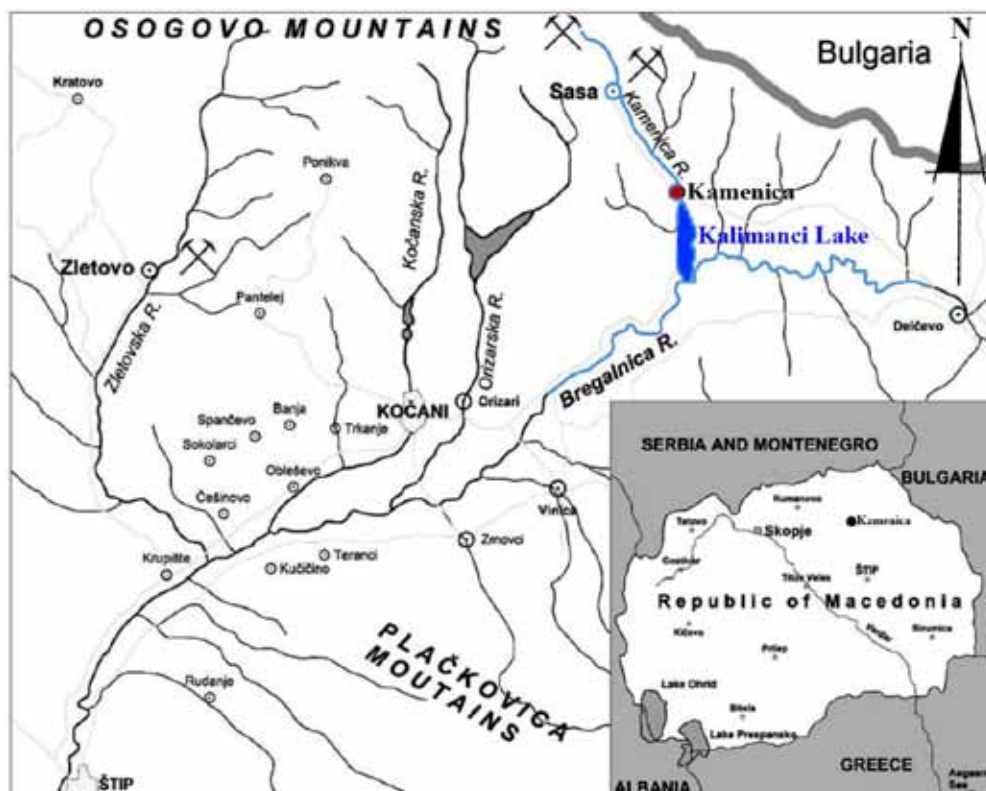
OSOGOVO MOUNTAINS
Bulgaria
N
Kratovo
Sasa
Kamenica R.
Ponikva
Kočanska R.
Kamenica
Kalimanci Lake
Zletovo
Pantelej
Orizarska R.
Zletovska R.
Delčevo
Bregalnica R.
KOČANI
Orizari
Spančevo
Banja
Sokolarci
Trkanje
Obleševo
Češinovo
Vinica
Zrnovci
Krupište
Teranci
Kučičino
PLAČKOVICA MOUTAINS
Rudanje
ŠTIP
SERBIA AND MONTENEGRO
BULGARIA
Kumanovo
Tetovo
Skopje
Kamenica
Gostivar
Titov Veles
ŠTIP
Republic of Macedonia
Kičevo
Prilep
Strumica
Vardar
Lake Ohrid
Bitola
Lake Prespansko
GREECE
ALBANIA
Aegean Sea